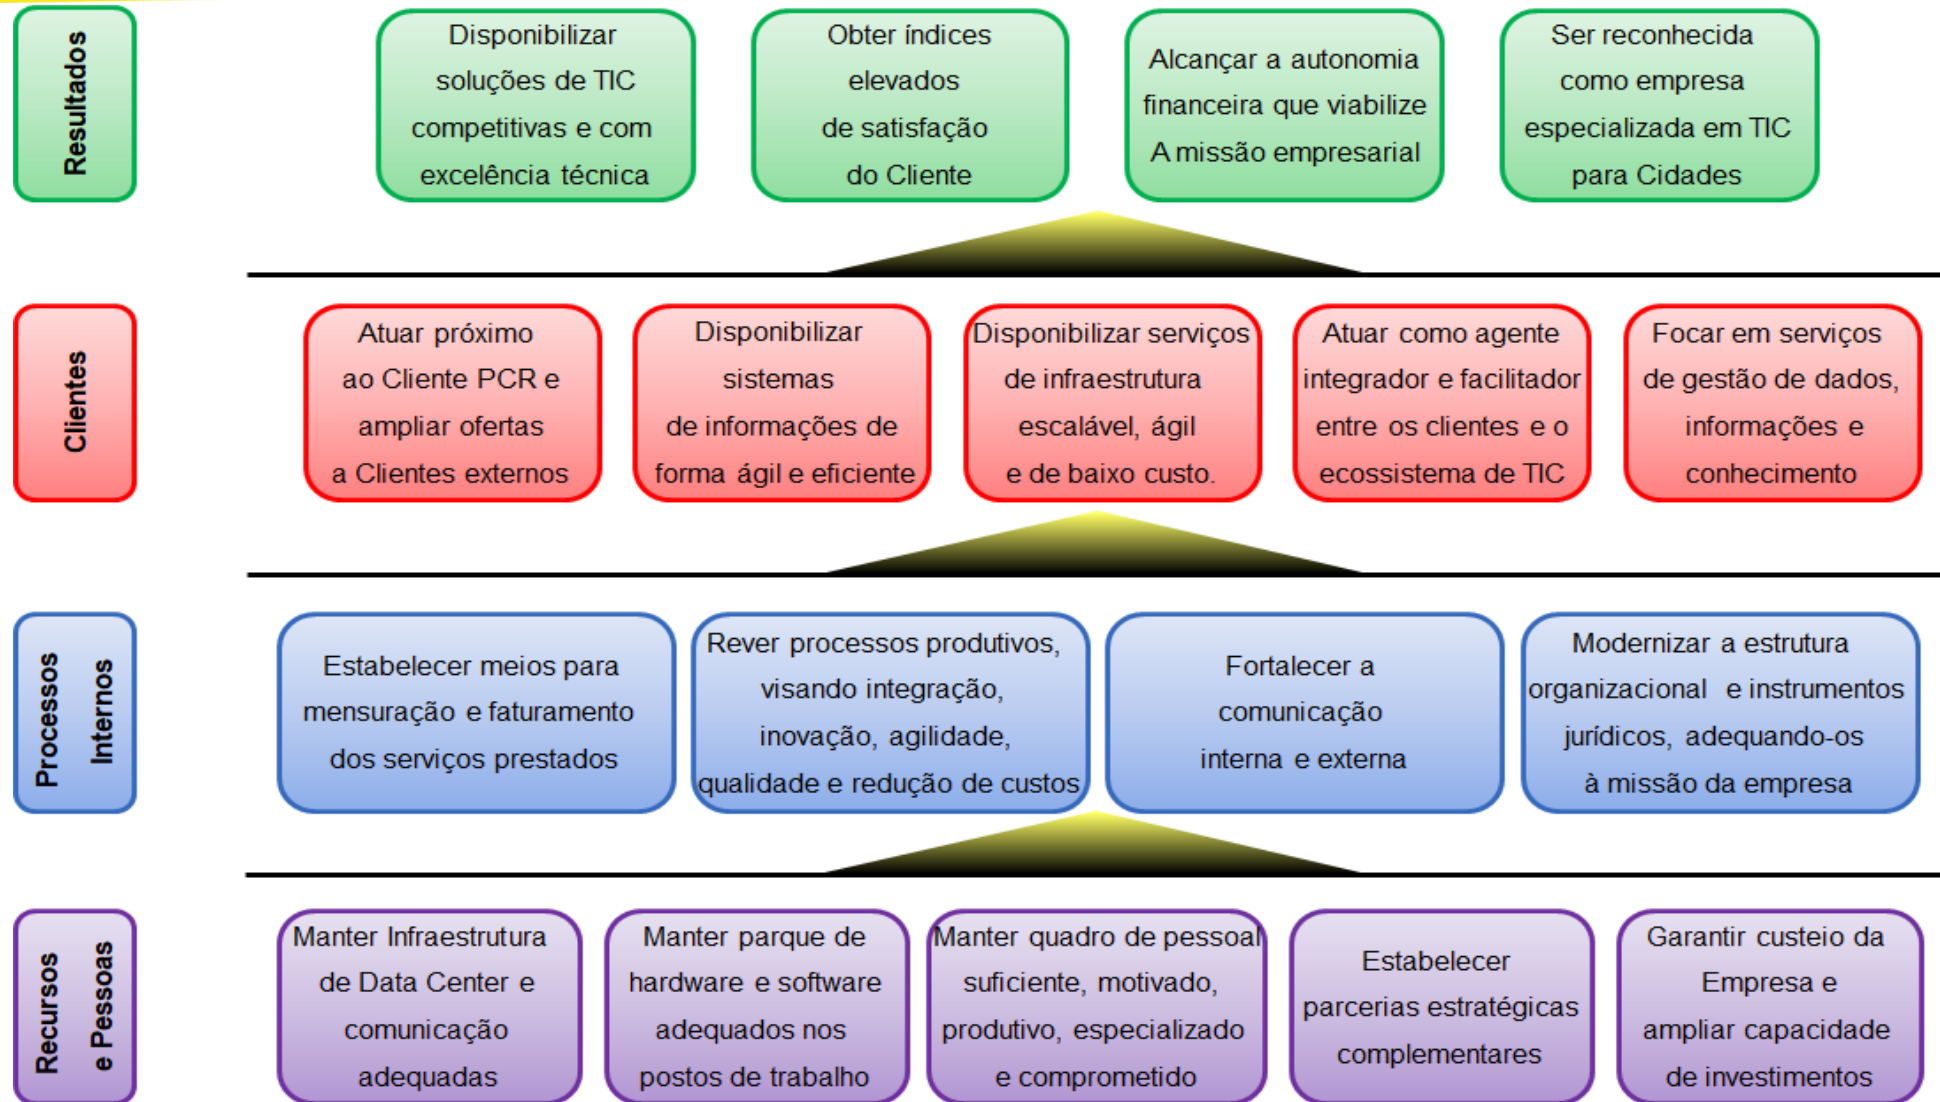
Resultados

Disponibilizar soluções de TIC competitivas e com excelência técnica

Obter índices elevados de satisfação do Cliente

Alcançar a autonomia financeira que viabilize A missão empresarial

Ser reconhecida como empresa especializada em TIC para Cidades

Clientes

Atuar próximo ao Cliente PCR e ampliar ofertas a Clientes externos

Disponibilizar sistemas de informações de forma ágil e eficiente

Disponibilizar serviços de infraestrutura escalável, ágil e de baixo custo.

Atuar como agente integrador e facilitador entre os clientes e o ecossistema de TIC

Focar em serviços de gestão de dados, informações e conhecimento

Processos Internos

Estabelecer meios para mensuração e faturamento dos serviços prestados

Rever processos produtivos, visando integração, inovação, agilidade, qualidade e redução de custos

Fortalecer a comunicação interna e externa

Modernizar a estrutura organizacional e instrumentos jurídicos, adequando-os à missão da empresa

Recursos e Pessoas

Manter Infraestrutura de Data Center e comunicação adequadas

Manter parque de hardware e software adequados nos postos de trabalho

Manter quadro de pessoal suficiente, motivado, produtivo, especializado e comprometido

Estabelecer parcerias estratégicas complementares

Garantir custeio da Empresa e ampliar capacidade de investimentos